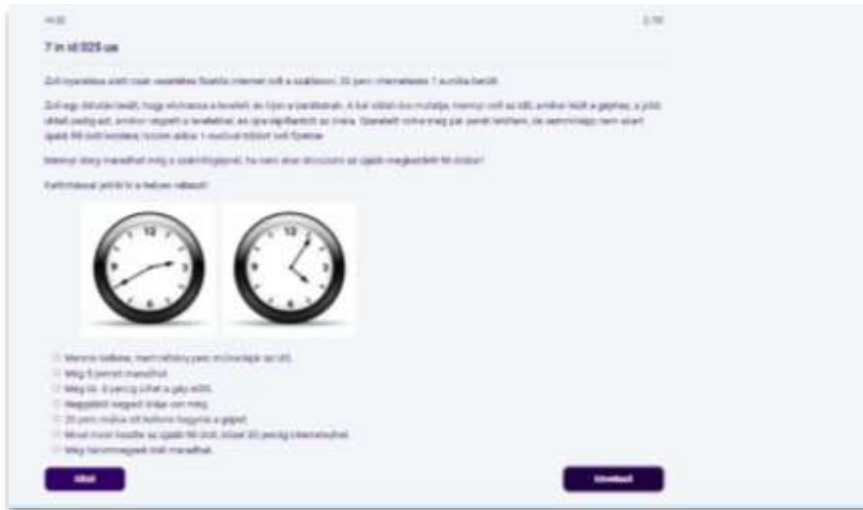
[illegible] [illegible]

7 in id 025 us

Zoli nyaraláskor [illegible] internet volt a szállásunk. 20 perc internetezés 1 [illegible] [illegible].

Zoli egy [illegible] hogy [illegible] a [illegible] az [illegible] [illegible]. A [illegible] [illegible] mutatja, mennyi volt az idő, amikor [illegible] a gépnél, a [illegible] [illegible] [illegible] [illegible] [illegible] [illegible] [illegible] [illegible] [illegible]. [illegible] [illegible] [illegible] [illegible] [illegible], de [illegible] nem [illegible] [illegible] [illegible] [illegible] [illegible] 1 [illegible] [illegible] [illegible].

Mennyi ideig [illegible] még a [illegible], ha nem akar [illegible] az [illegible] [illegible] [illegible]?

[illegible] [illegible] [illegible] a helyes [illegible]?

12
9 3
6

12
9 3
6

Mennyi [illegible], nem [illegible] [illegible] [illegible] az idő.
Még 5 percet maradhat.
Még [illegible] 8 percig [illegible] a gép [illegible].
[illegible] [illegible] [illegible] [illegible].
20 perc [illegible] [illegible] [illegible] a gépet.
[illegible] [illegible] az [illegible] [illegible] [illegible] 30 percig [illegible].
Még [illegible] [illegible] maradhat.

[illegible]

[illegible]